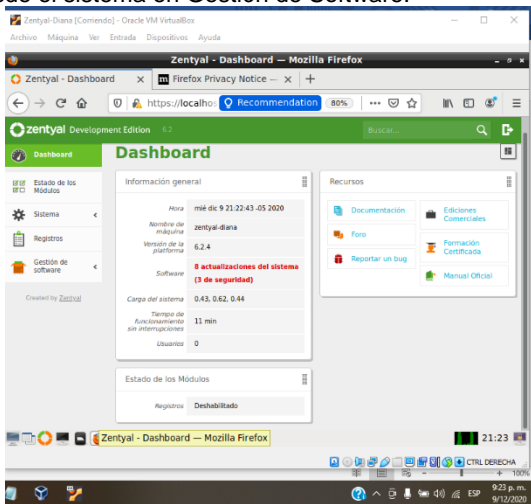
Zentyal-Diana [Corriendo] - Oracle VM VirtualBox
Archivo Máquina Ver Entrada Dispositivos Ayuda

Zentyal - Dashboard — Mozilla Firefox

Zentyal - Dashboard × Firefox Privacy Notice — × +

https://localho Recommendation 80% ···

zentyal Development Edition 6.2
Buscar...

Dashboard
Estado de los Módulos
Sistema
Registros
Gestión de software
Created by Zentyal

Dashboard

Información general

| | |
|---|---|
| Hora | mié dic 9 21:22:43 -05 2020 |
| Nombre de máquina | zentyal-diana |
| Versión de la plataforma | 6.2.4 |
| Software | 8 actualizaciones del sistema (3 de seguridad) |
| Carga del sistema | 0.43, 0.62, 0.44 |
| Tiempo de funcionamiento sin interrupciones | 11 min |
| Usuarios | 0 |

Recursos
Documentación
Ediciones Comerciales
Foro
Formación Certificada
Reportar un bug
Manual Oficial

Estado de los Módulos

| | |
|---|---|
| Registros | Deshabilitado |

Zentyal - Dashboard — Mozilla Firefox
21:23

CTRL DERECHA
9:23 p. m.
9/12/2020
ESP